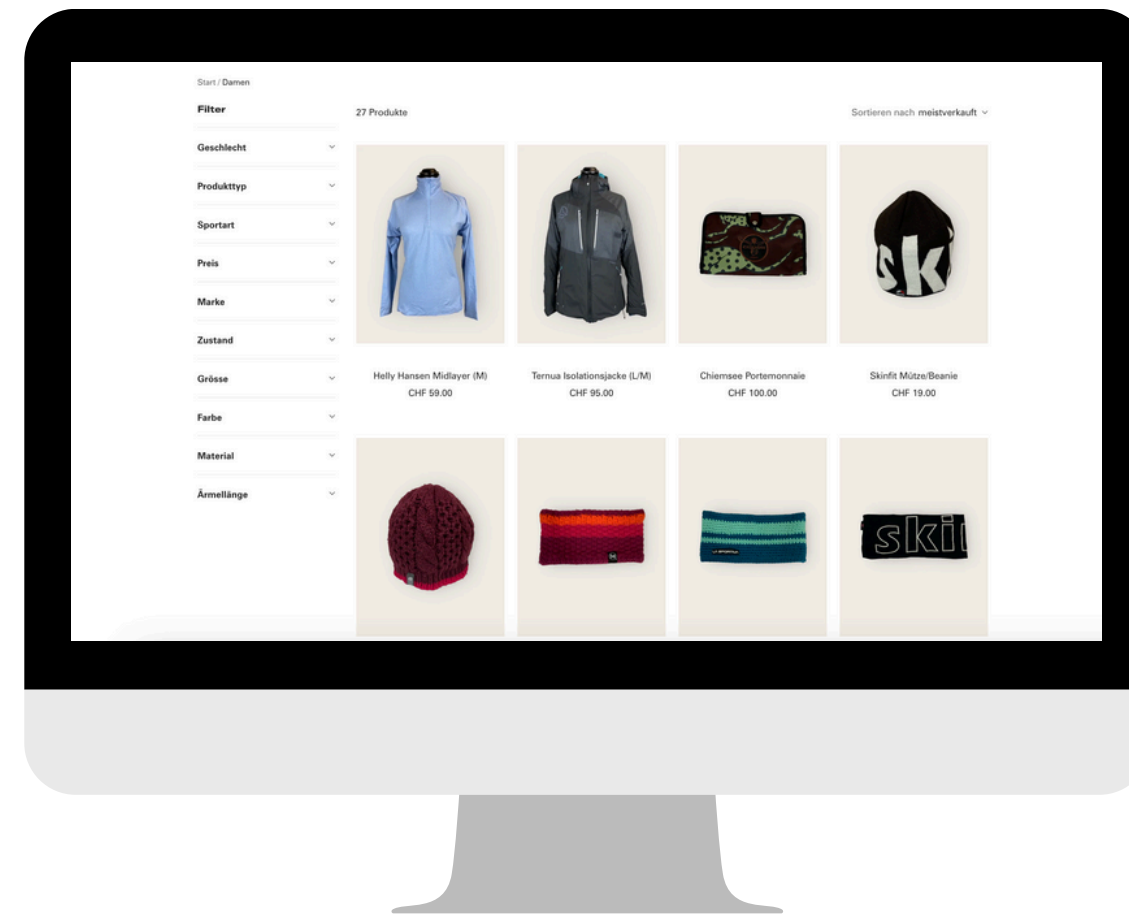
Start / Damen

Filter

Geschlecht

Produkttyp

Sportart

Preis

Marke

Zustand

Grösse

Farbe

Material

Ärmellänge

27 Produkte

Sortieren nach meistverkauft

Helly Hansen Midlayer (M)
CHF 59.00

Ternua Isolationsjacke (L/M)
CHF 95.00

Chiemsee Portemonnaie
CHF 100.00

Skinfit Mütze/Beanie
CHF 19.00